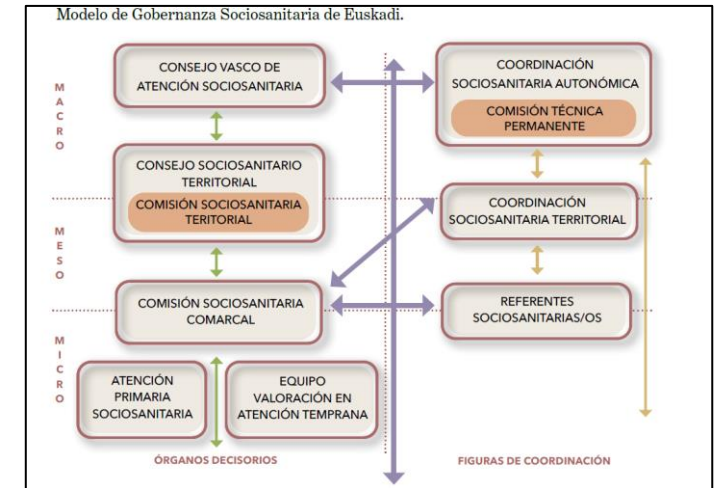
Modelo de Gobernanza Sociosanitaria de Euskadi.

M
A
C
R
O

CONSEJO VASCO DE ATENCIÓN SOCIOSANITARIA

COORDINACIÓN SOCIOSANITARIA AUTONÓMICA

COMISIÓN TÉCNICA PERMANENTE

CONSEJO SOCIOSANITARIO TERRITORIAL

COMISIÓN SOCIOSANITARIA TERRITORIAL

M
E
S
O

COORDINACIÓN SOCIOSANITARIA TERRITORIAL

COMISIÓN SOCIOSANITARIA COMARCAL

REFERENTES SOCIOSANITARIAS/OS

M
I
C
R
O

ATENCIÓN PRIMARIA SOCIOSANITARIA

EQUIPO VALORACIÓN EN ATENCIÓN TEMPRANA

ÓRGANOS DECISORIOS

FIGURAS DE COORDINACIÓN